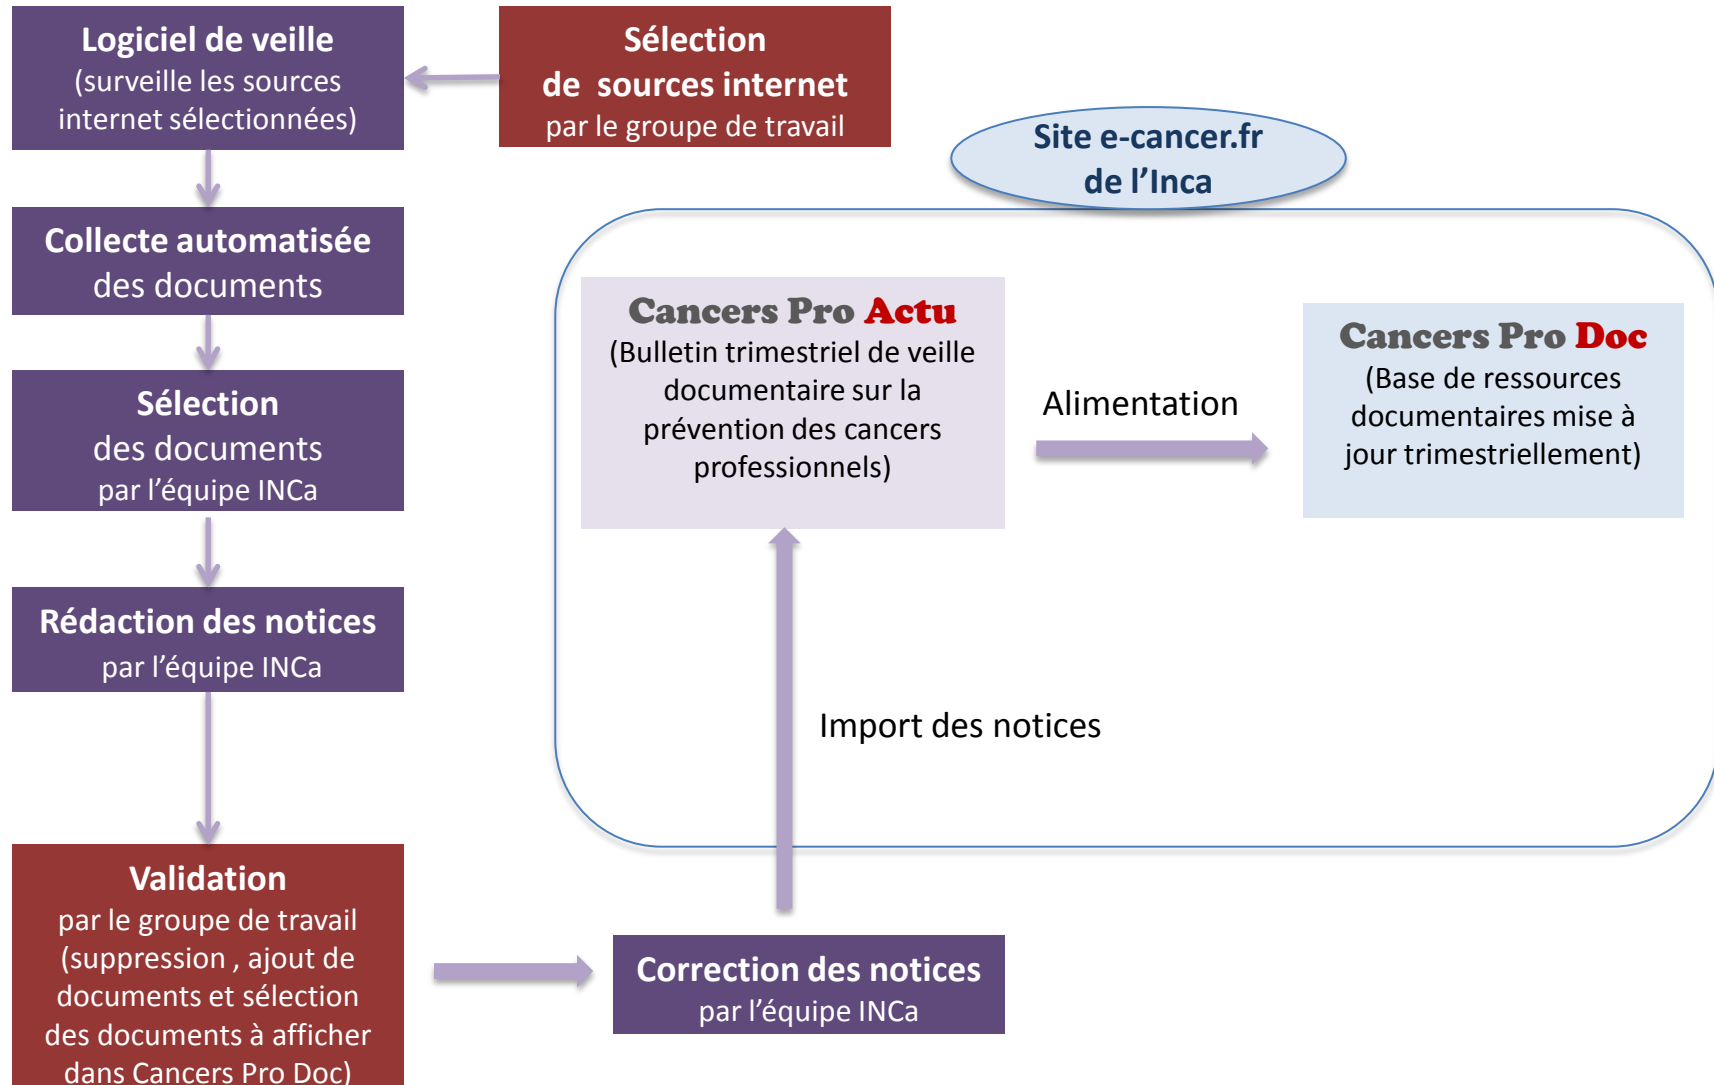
Logiciel de veille
(surveille les sources internet sélectionnées)

Sélection
de sources internet
par le groupe de travail

Site e-cancer.fr
de l’Inca

Collecte automatisée
des documents

Sélection
des documents
par l’équipe INCa

Rédaction des notices
par l’équipe INCa

Validation
par le groupe de travail (suppression , ajout de documents et sélection des documents à afficher dans Cancers Pro Doc)

Cancers Pro Actu
(Bulletin trimestriel de veille documentaire sur la prévention des cancers professionnels)

Alimentation

Cancers Pro Doc
(Base de ressources documentaires mise à jour trimestriellement)

Import des notices

Correction des notices
par l’équipe INCa